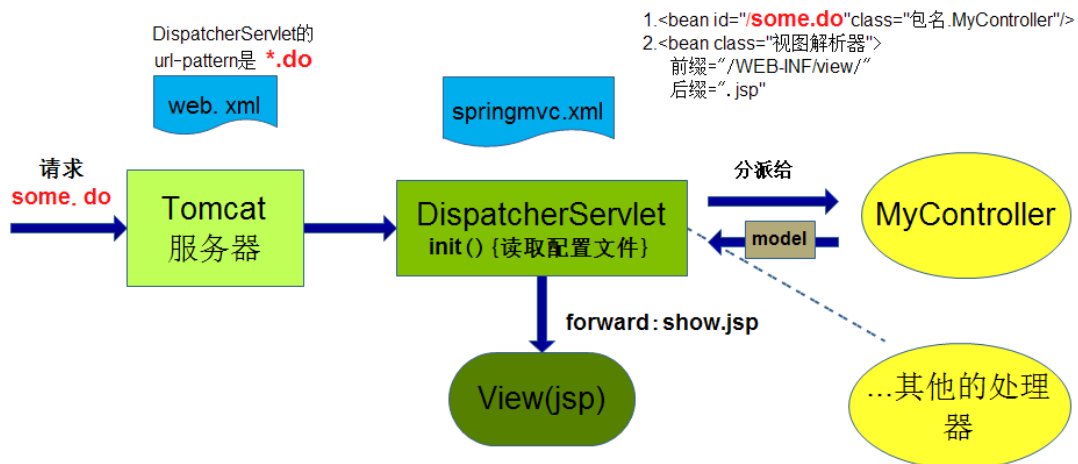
DispatcherServlet的 url-pattern是 *.do

web. xml

1.<bean id="/some.do"class="包名.MyController"/>
2.<bean class="视图解析器">
前缀="/WEB-INF/view/"
后缀=".jsp"

springmvc.xml

请求
some. do

Tomcat
服务器

DispatcherServlet
init(){读取配置文件}

分派给

MyController

model

forward:show.jsp

View(jsp)

...其他的处理器